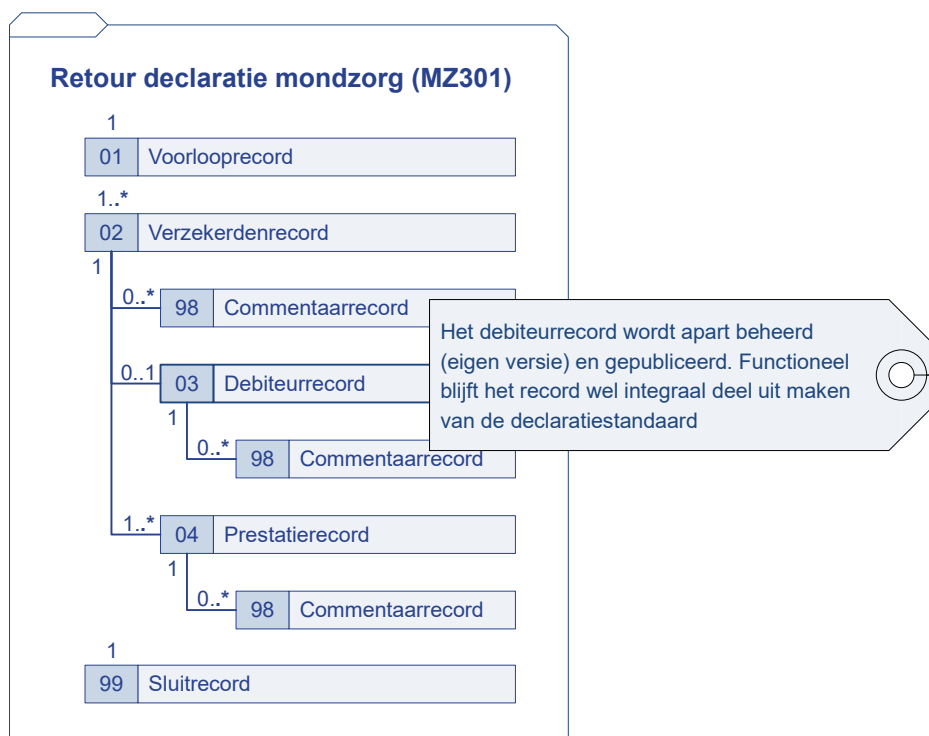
Retour declaratie mondzorg (MZ301)

1
01 Voorlooprecord

1..*
02 Verzekerdenrecord

1

0..*
98 Commentaarrecord

0..1
03 Debiteurrecord

1

0..*
98 Commentaarrecord

1..*
04 Prestatierecord

1

0..*
98 Commentaarrecord

1
99 Sluitrecord

Het debiteurrecord wordt apart beheerd (eigen versie) en gepubliceerd. Functioneel blijft het record wel integraal deel uit maken van de declaratiestandaard